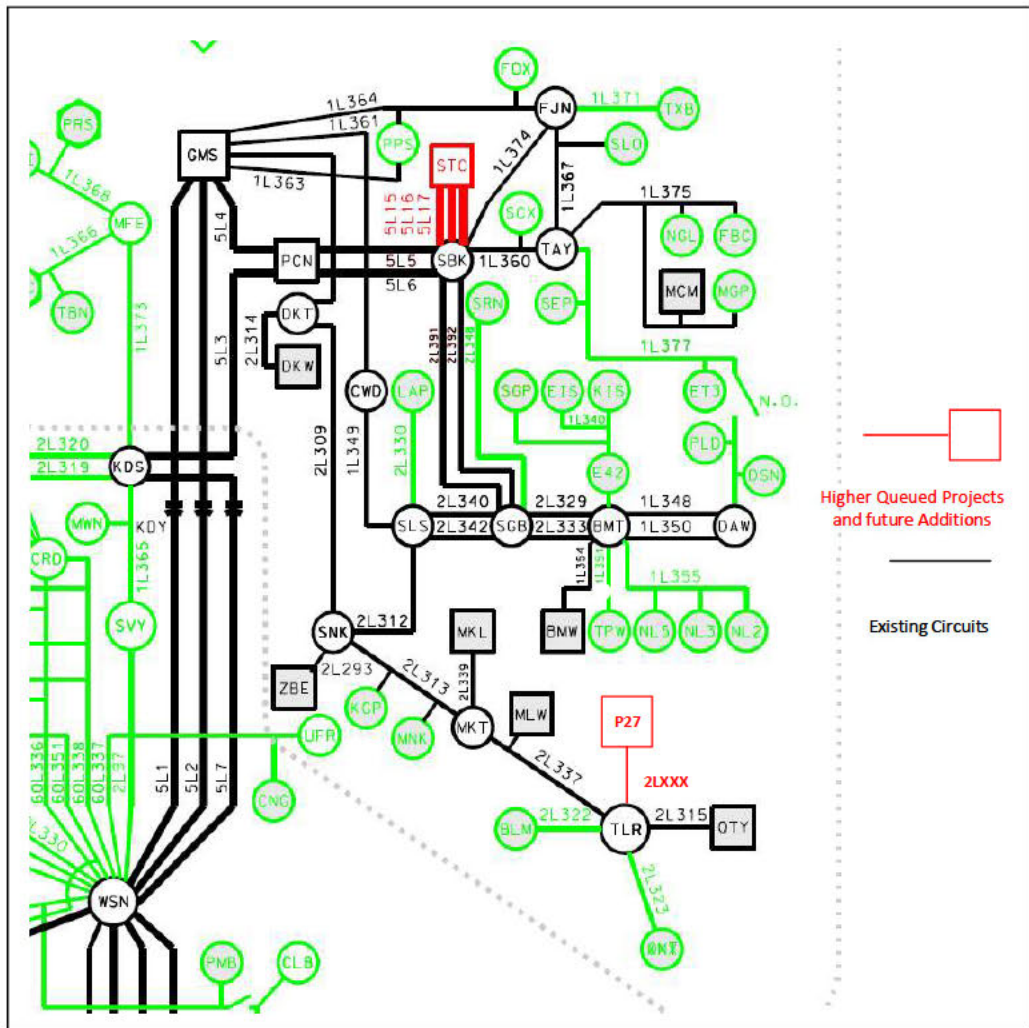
FOX
1L364
FJN
1L371
TXB
PRS
1L361
GMS
PPS
STC
SLO
1L368
1L363
1L374
1L367
1L375
MFE
5L15
5L16
5L17
SCX
1L366
5L4
NGL
FBC
PCN
5L5
SBK
1L360
TAY
TBN
5L6
MCM
MGP
1L373
SRN
SEP
DKT
5L3
2L314
2L391
2L392
2L348
1L377
DKW
CWD
LAP
SGP
EIS
KIS
ET3
N.O.
1L340
2L309
1L349
2L330
PLD
2L320
KDS
E42
DSN
2L319
Higher Queued Projects and future Additions
2L340
2L329
1L348
MWN
KDY
SLS
2L342
SGB
2L333
BMT
1L350
DAW
CRD
1L365
1L354
1L351
1L355
Existing Circuits
SVY
SNK
2L312
MKL
BMW
TPW
NL5
NL3
NL2
2L293
2L313
ZBE
1L339
KCP
MLW
MNK
MKT
P27
UFR
60L336
60L351
60L338
60L337
2L337
2L337
5L1
5L2
5L7
2LXXX
CNG
2L322
2L315
BLM
TLR
QTY
2L330
2L323
WSN
WNT
PMB
CLB